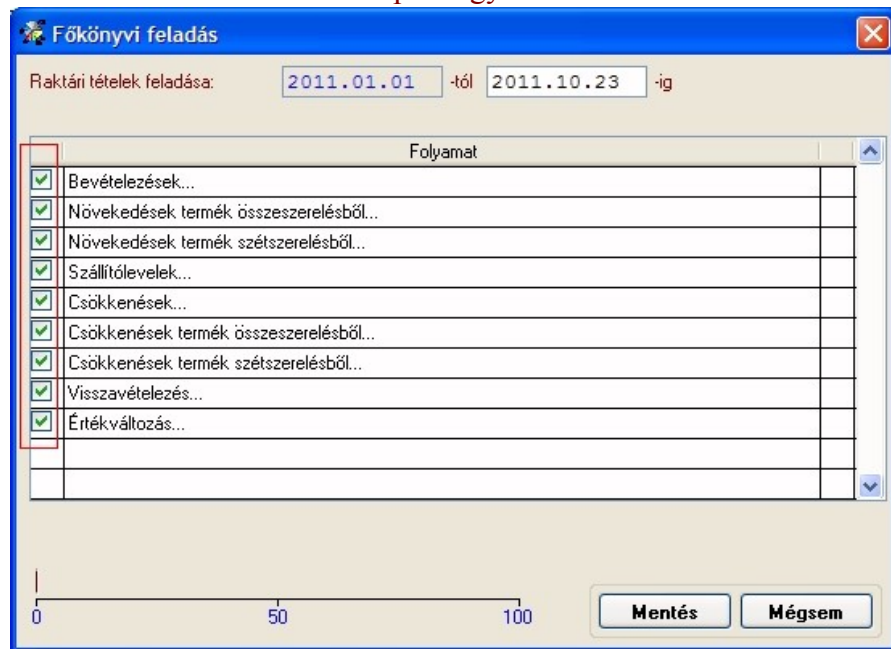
Főkönyvi feladás

Raktári tételek feladása: 2011.01.01 -tól 2011.10.23 -ig

| | Folyamat |
|---|---|
| ☑ | Bevételezések... |
| ☑ | Növekedések termék összeszerelésből... |
| ☑ | Növekedések termék szétszerelésből... |
| ☑ | Szállítólevelek... |
| ☑ | Csökkenések... |
| ☑ | Csökkenések termék összeszerelésből... |
| ☑ | Csökkenések termék szétszerelésből... |
| ☑ | Visszavételezés... |
| ☑ | Értékváltozás... |

0 50 100

Mentés Mégsem